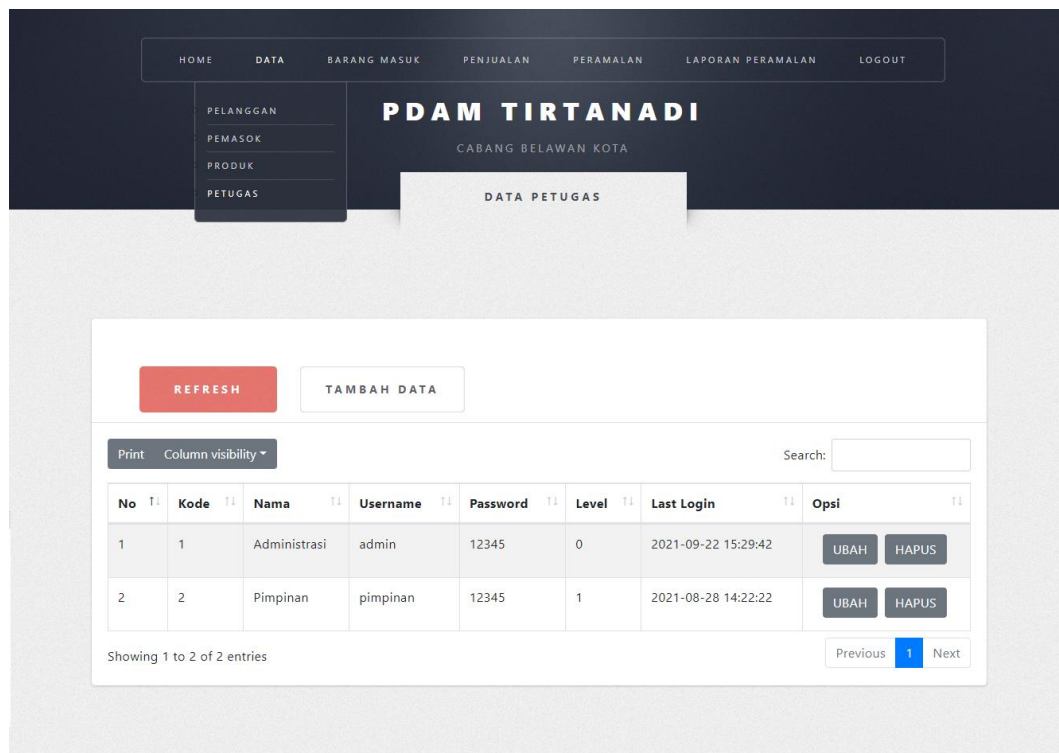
HOME DATA BARANG MASUK PENJUALAN PERAMALAN LAPORAN PERAMALAN LOGOUT

PELANGGAN
PEMASOK
PRODUK
PETUGAS

PDAM TIRTANADI

CABANG BELAWAN KOTA

DATA PETUGAS

REFRESH

TAMBAH DATA

Print Column visibility

Search:

| No | Kode | Nama | Username | Password | Level | Last Login | Opsi |
|---|---|---|---|---|---|---|---|
| 1 | 1 | Administrasi | admin | 12345 | 0 | 2021-09-22 15:29:42 | UBAH HAPUS |
| 2 | 2 | Pimpinan | pimpinan | 12345 | 1 | 2021-08-28 14:22:22 | UBAH HAPUS |

Showing 1 to 2 of 2 entries

Previous 1 Next